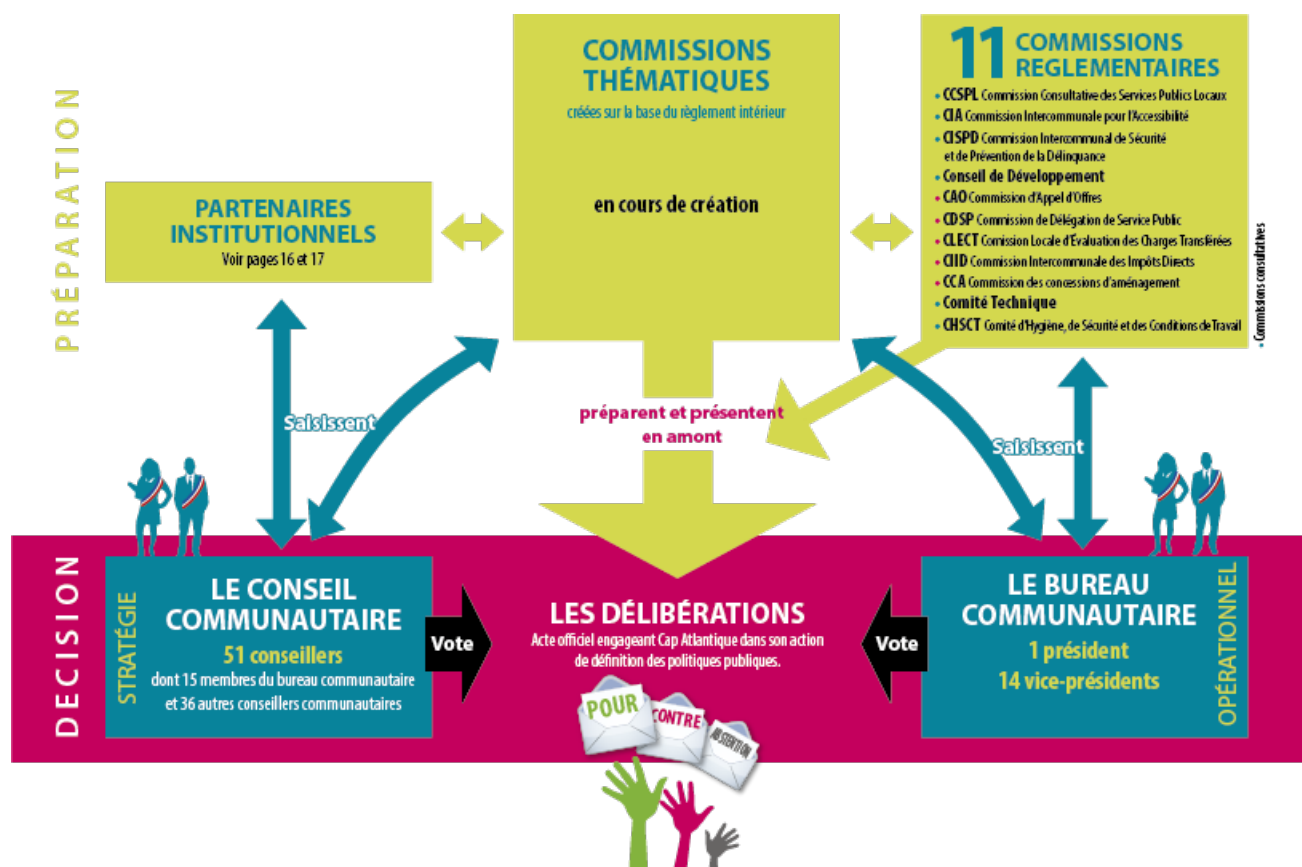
PRÉPARATION

COMMISSIONS THÉMATIQUES
créées sur la base du règlement intérieur

en cours de création

11 COMMISSIONS REGLEMENTAIRES
• CCSPL Commission Consultative des Services Publics Locaux
• CIA Commission Intercommunale pour l'Accessibilité
• CISPD Commission Intercommunal de Sécurité et de Prévention de la Délinquance
• Conseil de Développement
• CAO Commission d'Appel d'Offres
• CDSP Commission de Délégation de Service Public
• CLECT Comission Locale d'Evaluation des Charges Transférées
• CIID Commission Intercommunale des Impôts Directs
• CCA Commission des concessions d'aménagement
• Comité Technique
• CHSCT Comité d'Hygiène, de Sécurité et des Conditions de Travail
• Commissions consultatives

PARTENAIRES INSTITUTIONNELS
Voir pages 16 et 17

Saisissent

préparent et présentent en amont

Saisissent

DECISION

STRATÉGIE
LE CONSEIL COMMUNAUTAIRE
51 conseillers
dont 15 membres du bureau communautaire et 36 autres conseillers communautaires

Vote

LES DÉLIBÉRATIONS
Acte officiel engageant Cap Atlantique dans son action de définition des politiques publiques.

POUR
CONTRE
ABSTENTION

Vote

LE BUREAU COMMUNAUTAIRE
1 président
14 vice-présidents
OPÉRATIONNEL